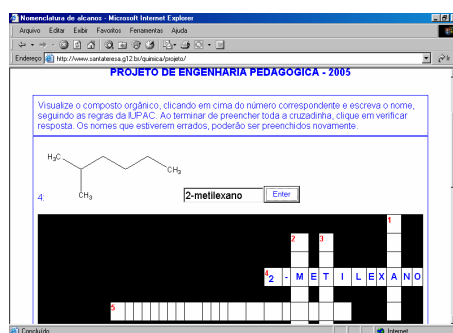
Nomenclatura de alcanos - Microsoft Internet Explorer
Arquivo Editar Exibir Favoritos Ferramentas Ajuda
Endereço http://www.santateresa.g12.br/quimica/projeto/

PROJETO DE ENGENHARIA PEDAGOGICA - 2005

Visualize o composto orgânico, clicando em cima do número correspondente e escreva o nome, seguindo as regras da IUPAC. Ao terminar de preencher toda a cruzadinha, clique em verificar resposta. Os nomes que estiverem errados, poderão ser preenchidos novamente.

$H_3C$
$CH_3$
$CH_3$

4. 2-metilexano Enter

1
2 3
4 2 - M E T I L E X A N O
5

Concluído
Internet